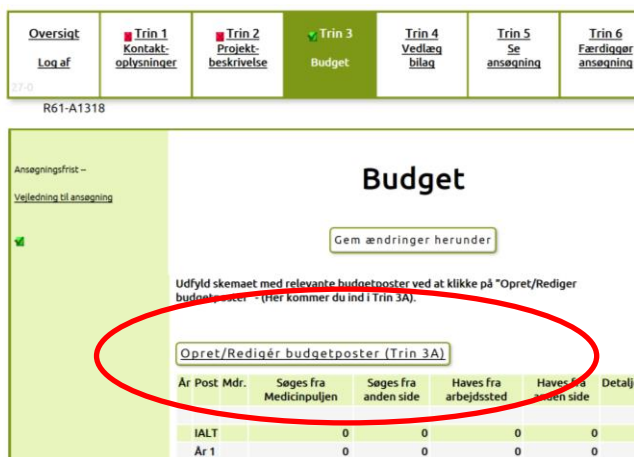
Oversigt
Log af

Trin 1
Kontakt-oplysninger

Trin 2
Projekt-beskrivelse

Trin 3
Budget

Trin 4
Vedlæg bilag

Trin 5
Se ansøgning

Trin 6
Færdiggør ansøgning

27-0

R61-A1318

Ansøgningsfrist –

Vejledning til ansøgning

Budget

Gem ændringer herunder

Udfyld skemaet med relevante budgetposter ved at klikke på "Opret/Rediger budgetposter" - (Her kommer du ind i Trin 3A).

Opret/Redigér budgetposter (Trin 3A)

| År | Post | Mdr. | Søges fra Medicinpuljen | Søges fra anden side | Haves fra arbejdssted | Haves fra anden side | Detalj |
|---|---|---|---|---|---|---|---|
| | | | | | | | |
| | IALT | | 0 | 0 | 0 | 0 | |
| | År 1 | | 0 | 0 | 0 | 0 | |